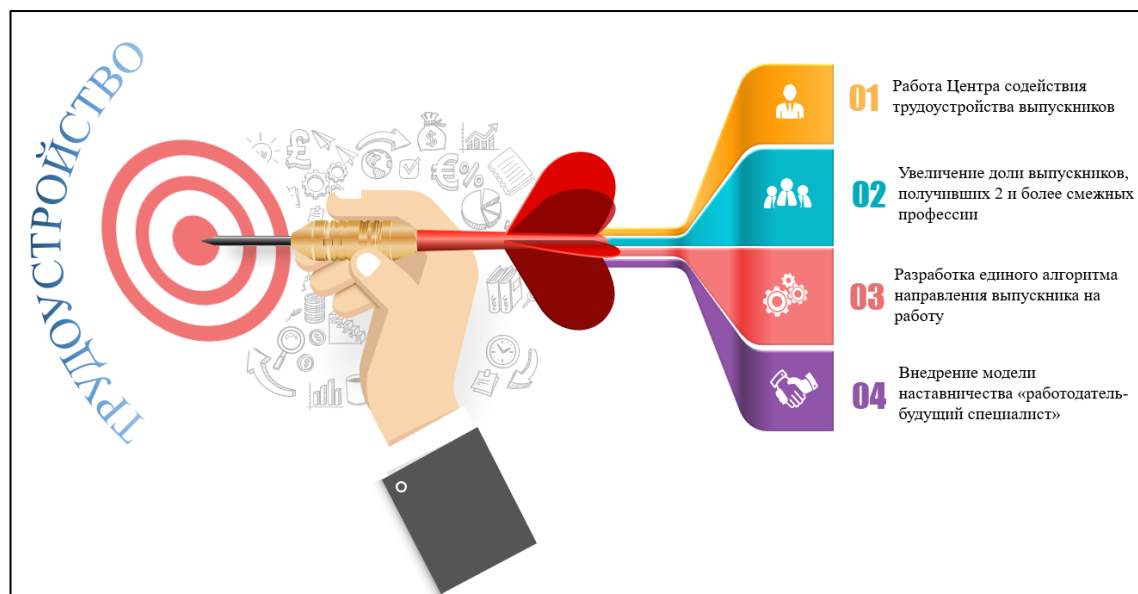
ТРУДОУСТРОЙСТВО

01 Работа Центра содействия трудоустройства выпускников

02 Увеличение доли выпускников, получивших 2 и более смежных профессии

03 Разработка единого алгоритма направления выпускника на работу

04 Внедрение модели наставничества «работодатель-будущий специалист»